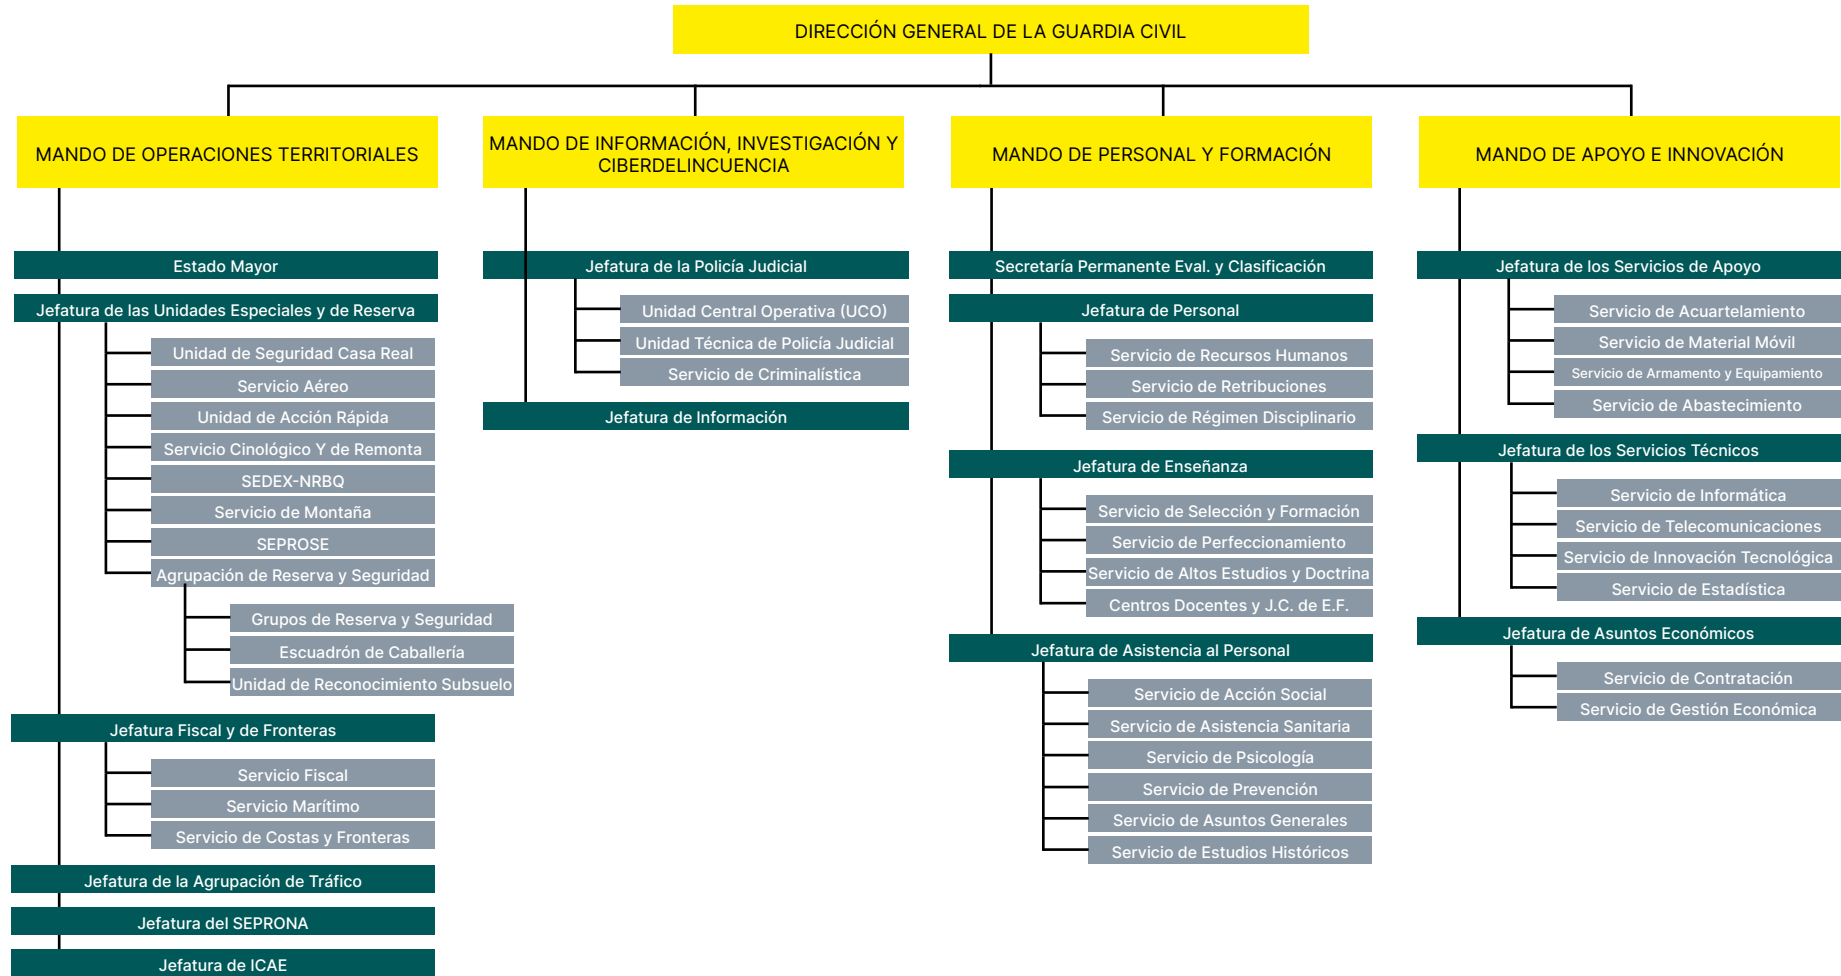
DIRECCIÓN GENERAL DE LA GUARDIA CIVIL

MANDO DE OPERACIONES TERRITORIALES

Estado Mayor

Jefatura de las Unidades Especiales y de Reserva

Unidad de Seguridad Casa Real

Servicio Aéreo

Unidad de Acción Rápida

Servicio Cinológico Y de Remonta

SEDEX-NRBQ

Servicio de Montaña

SEPROSE

Agrupación de Reserva y Seguridad

Grupos de Reserva y Seguridad

Escuadrón de Caballería

Unidad de Reconocimiento Subsuelo

Jefatura Fiscal y de Fronteras

Servicio Fiscal

Servicio Marítimo

Servicio de Costas y Fronteras

Jefatura de la Agrupación de Tráfico

Jefatura del SEPRONA

Jefatura de ICAE

MANDO DE INFORMACIÓN, INVESTIGACIÓN Y CIBERDELINCUENCIA

Jefatura de la Policía Judicial

Unidad Central Operativa (UCO)

Unidad Técnica de Policía Judicial

Servicio de Criminalística

Jefatura de Información

MANDO DE PERSONAL Y FORMACIÓN

Secretaría Permanente Eval. y Clasificación

Jefatura de Personal

Servicio de Recursos Humanos

Servicio de Retribuciones

Servicio de Régimen Disciplinario

Jefatura de Enseñanza

Servicio de Selección y Formación

Servicio de Perfeccionamiento

Servicio de Altos Estudios y Doctrina

Centros Docentes y J.C. de E.F.

Jefatura de Asistencia al Personal

Servicio de Acción Social

Servicio de Asistencia Sanitaria

Servicio de Psicología

Servicio de Prevención

Servicio de Asuntos Generales

Servicio de Estudios Históricos

MANDO DE APOYO E INNOVACIÓN

Jefatura de los Servicios de Apoyo

Servicio de Acuartelamiento

Servicio de Material Móvil

Servicio de Armamento y Equipamiento

Servicio de Abastecimiento

Jefatura de los Servicios Técnicos

Servicio de Informática

Servicio de Telecomunicaciones

Servicio de Innovación Tecnológica

Servicio de Estadística

Jefatura de Asuntos Económicos

Servicio de Contratación

Servicio de Gestión Económica